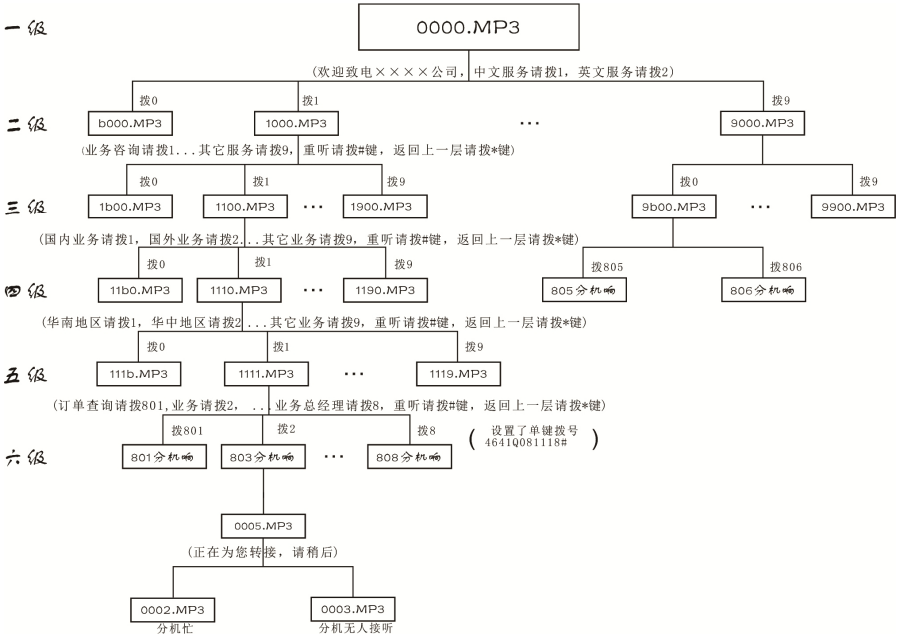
一级

0000.MP3

(欢迎致电××××公司，中文服务请拨1，英文服务请拨2)

拨0
b000.MP3

拨1
1000.MP3

...

拨9
9000.MP3

二级

(业务咨询请拨1...其它服务请拨9，重听请拨#键，返回上一层请拨*键)

三级

拨0
1b00.MP3

拨1
1100.MP3

...

拨9
1900.MP3

拨0
9b00.MP3

...

拨9
9900.MP3

(国内业务请拨1，国外业务请拨2...其它业务请拨9，重听请拨#键，返回上一层请拨*键)

四级

拨0
11b0.MP3

拨1
1110.MP3

...

拨9
1190.MP3

拨805
805分机响

拨806
806分机响

(华南地区请拨1，华中地区请拨2...其它业务请拨9，重听请拨#键，返回上一层请拨*键)

五级

拨0
111b.MP3

拨1
1111.MP3

...

拨9
1119.MP3

(订单查询请拨801,业务请拨2，...业务总经理请拨8，重听请拨#键，返回上一层请拨*键)

六级

拨801
801分机响

拨2
803分机响

...

拨8
808分机响

(设置了单键拨号 4641Q081118#)

0005.MP3

(正在为您转接，请稍后)

0002.MP3
分机忙

0003.MP3
分机无人接听